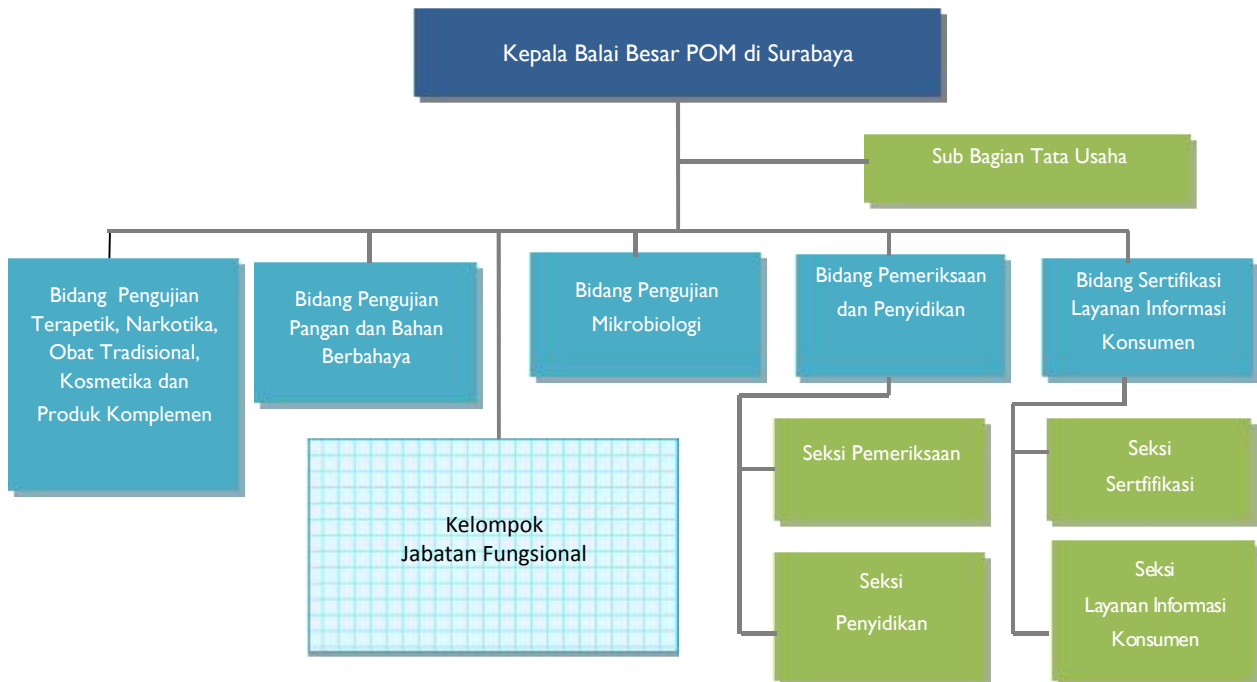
Kepala Balai Besar POM di Surabaya

Sub Bagian Tata Usaha

Bidang Pengujian Terapetik, Narkotika, Obat Tradisional, Kosmetika dan Produk Komplemen

Bidang Pengujian Pangan dan Bahan Berbahaya

Bidang Pengujian Mikrobiologi

Bidang Pemeriksaan dan Penyidikan

Bidang Sertifikasi Layanan Informasi Konsumen

Kelompok Jabatan Fungsional

Seksi Pemeriksaan

Seksi Penyidikan

Seksi Sertfifikasi

Seksi Layanan Informasi Konsumen